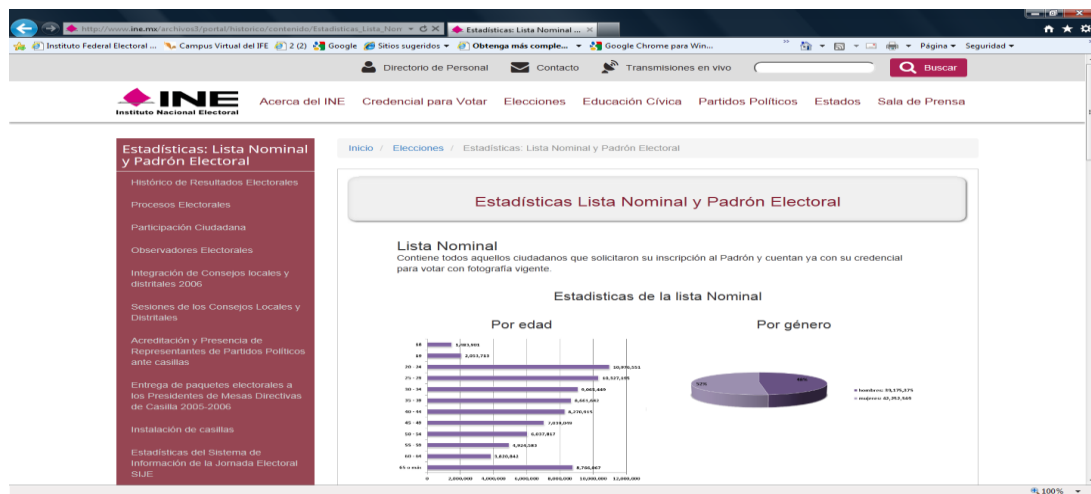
http://www.ine.mx/archivos3/portal/historico/contenido/Estadisticas_Lista_Nom
Estadísticas: Lista Nominal ... ×

Instituto Federal Electoral ... Campus Virtual del IFE 2 (2) Google Sitios sugeridos Obtenga más comple... Google Chrome para Win... Página Seguridad

Directorio de Personal Contacto Transmisiones en vivo Buscar

INE Instituto Nacional Electoral

Acerca del INE Credencial para Votar Elecciones Educación Cívica Partidos Políticos Estados Sala de Prensa

Estadísticas: Lista Nominal y Padrón Electoral

Histórico de Resultados Electorales
Procesos Electorales
Participación Ciudadana
Observadores Electorales
Integración de Consejos locales y distritales 2006
Sesiones de los Consejos Locales y Distritales
Acreditación y Presencia de Representantes de Partidos Políticos ante casillas
Entrega de paquetes electorales a los Presidentes de Mesas Directivas de Casilla 2005-2006
Instalación de casillas
Estadísticas del Sistema de Información de la Jornada Electoral SIJE

Inicio / Elecciones / Estadísticas: Lista Nominal y Padrón Electoral

Estadísticas Lista Nominal y Padrón Electoral

Lista Nominal
Contiene todos aquellos ciudadanos que solicitaron su inscripción al Padrón y cuentan ya con su credencial para votar con fotografía vigente.

Estadisticas de la lista Nominal

Por edad

18 1,083,001
19 2,053,733
20 - 24 10,970,551
25 - 29 10,327,105
30 - 34 9,065,469
35 - 39 8,601,667
40 - 44 8,270,915
45 - 49 7,018,090
50 - 54 6,037,817
55 - 59 4,926,583
60 - 64 3,820,842
65 o más 8,760,867

0 2,000,000 4,000,000 6,000,000 8,000,000 10,000,000 12,000,000

Por género

52% 48%
hombres: 39,175,275
mujeres: 42,353,569

100%